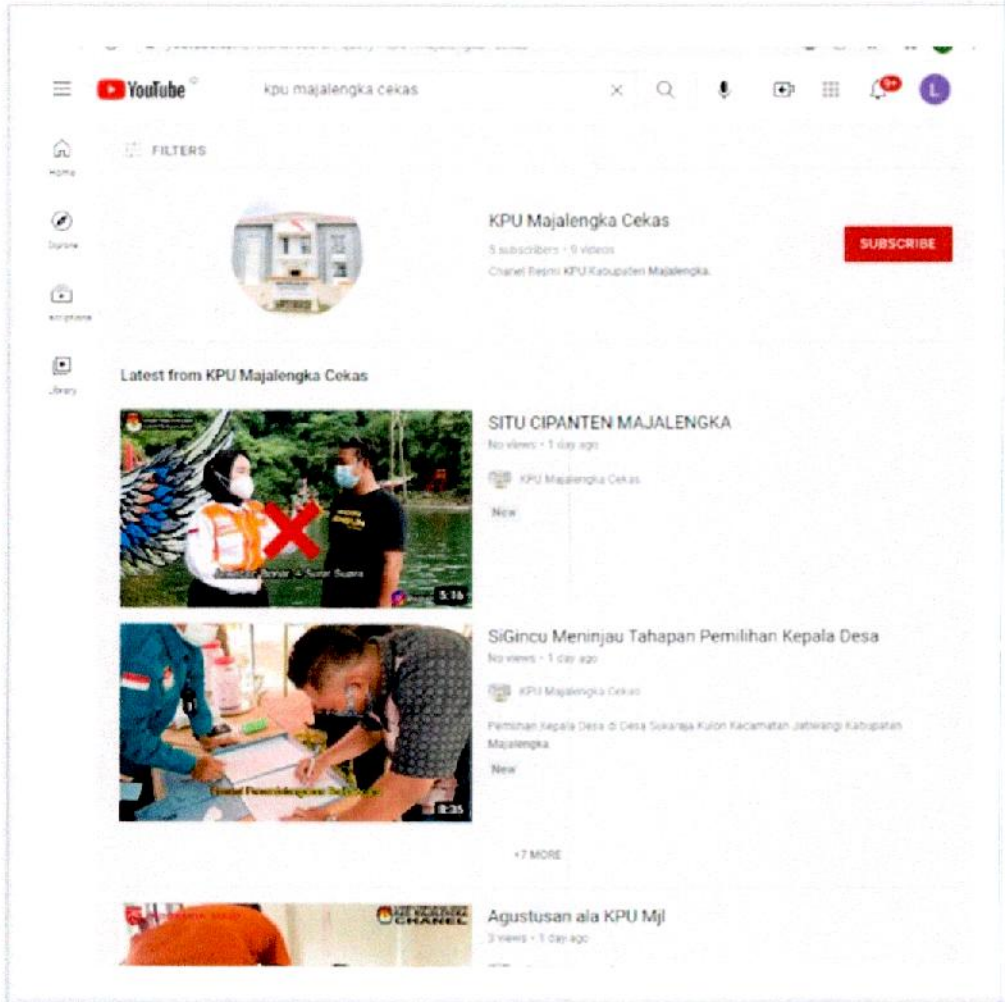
YouTube

kpu majalengka cekas

9+

L

Home

Explore

Subscriptions

Library

FILTERS

KPU Majalengka Cekas

5 subscribers • 9 videos

Chanel Resmi KPU Kabupaten Majalengka

SUBSCRIBE

Latest from KPU Majalengka Cekas

SITU CIPANTEN MAJALENGKA

No views • 1 day ago

KPU Majalengka Cekas

New

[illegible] Surat Suara

5:16

SiGincu Meninjau Tahapan Pemilihan Kepala Desa

No views • 1 day ago

KPU Majalengka Cekas

Pemilihan Kepala Desa di Desa Sukaraja Kulon Kecamatan Jatiwangi Kabupaten Majalengka

New

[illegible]

8:35

+7 MORE

CHANEL

Agustusan ala KPU Mjl

3 views • 1 day ago